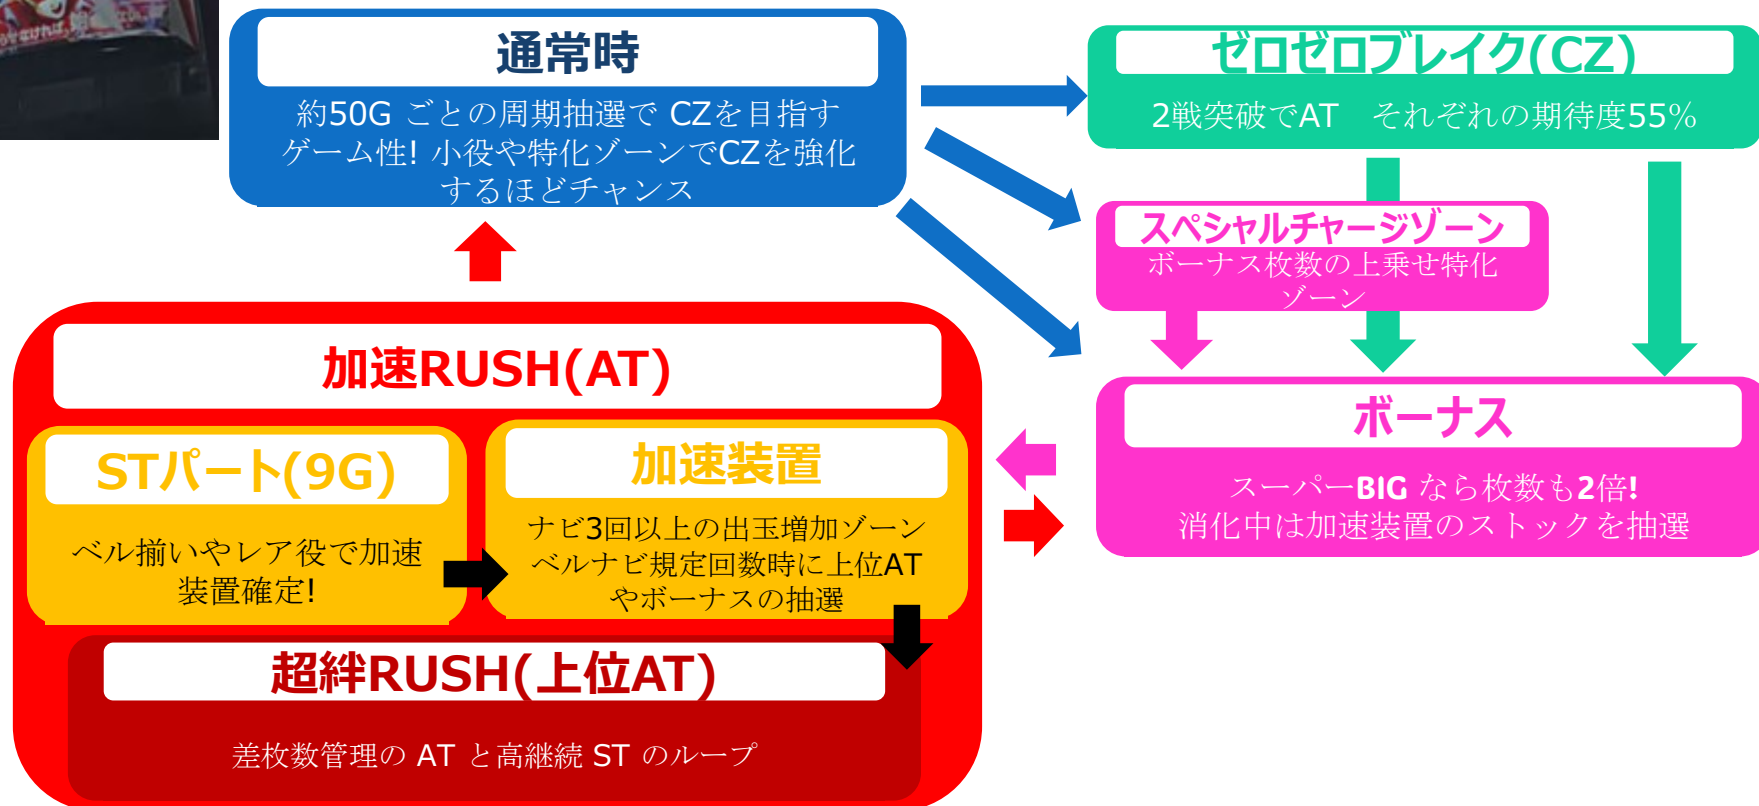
通常時

約50G ごとの周期抽選で CZを目指すゲーム性! 小役や特化ゾーンでCZを強化するほどチャンス

ゼロゼロブレイク(CZ)

2戦突破でAT　それぞれの期待度55%

スペシャルチャージゾーン

ボーナス枚数の上乗せ特化ゾーン

ボーナス

スーパーBIG なら枚数も2倍!
消化中は加速装置のストックを抽選

加速RUSH(AT)

STパート(9G)

ベル揃いやレア役で加速装置確定!

加速装置

ナビ3回以上の出玉増加ゾーン
ベルナビ規定回数時に上位ATやボーナスの抽選

超絆RUSH(上位AT)

差枚数管理の AT と高継続 ST のループ